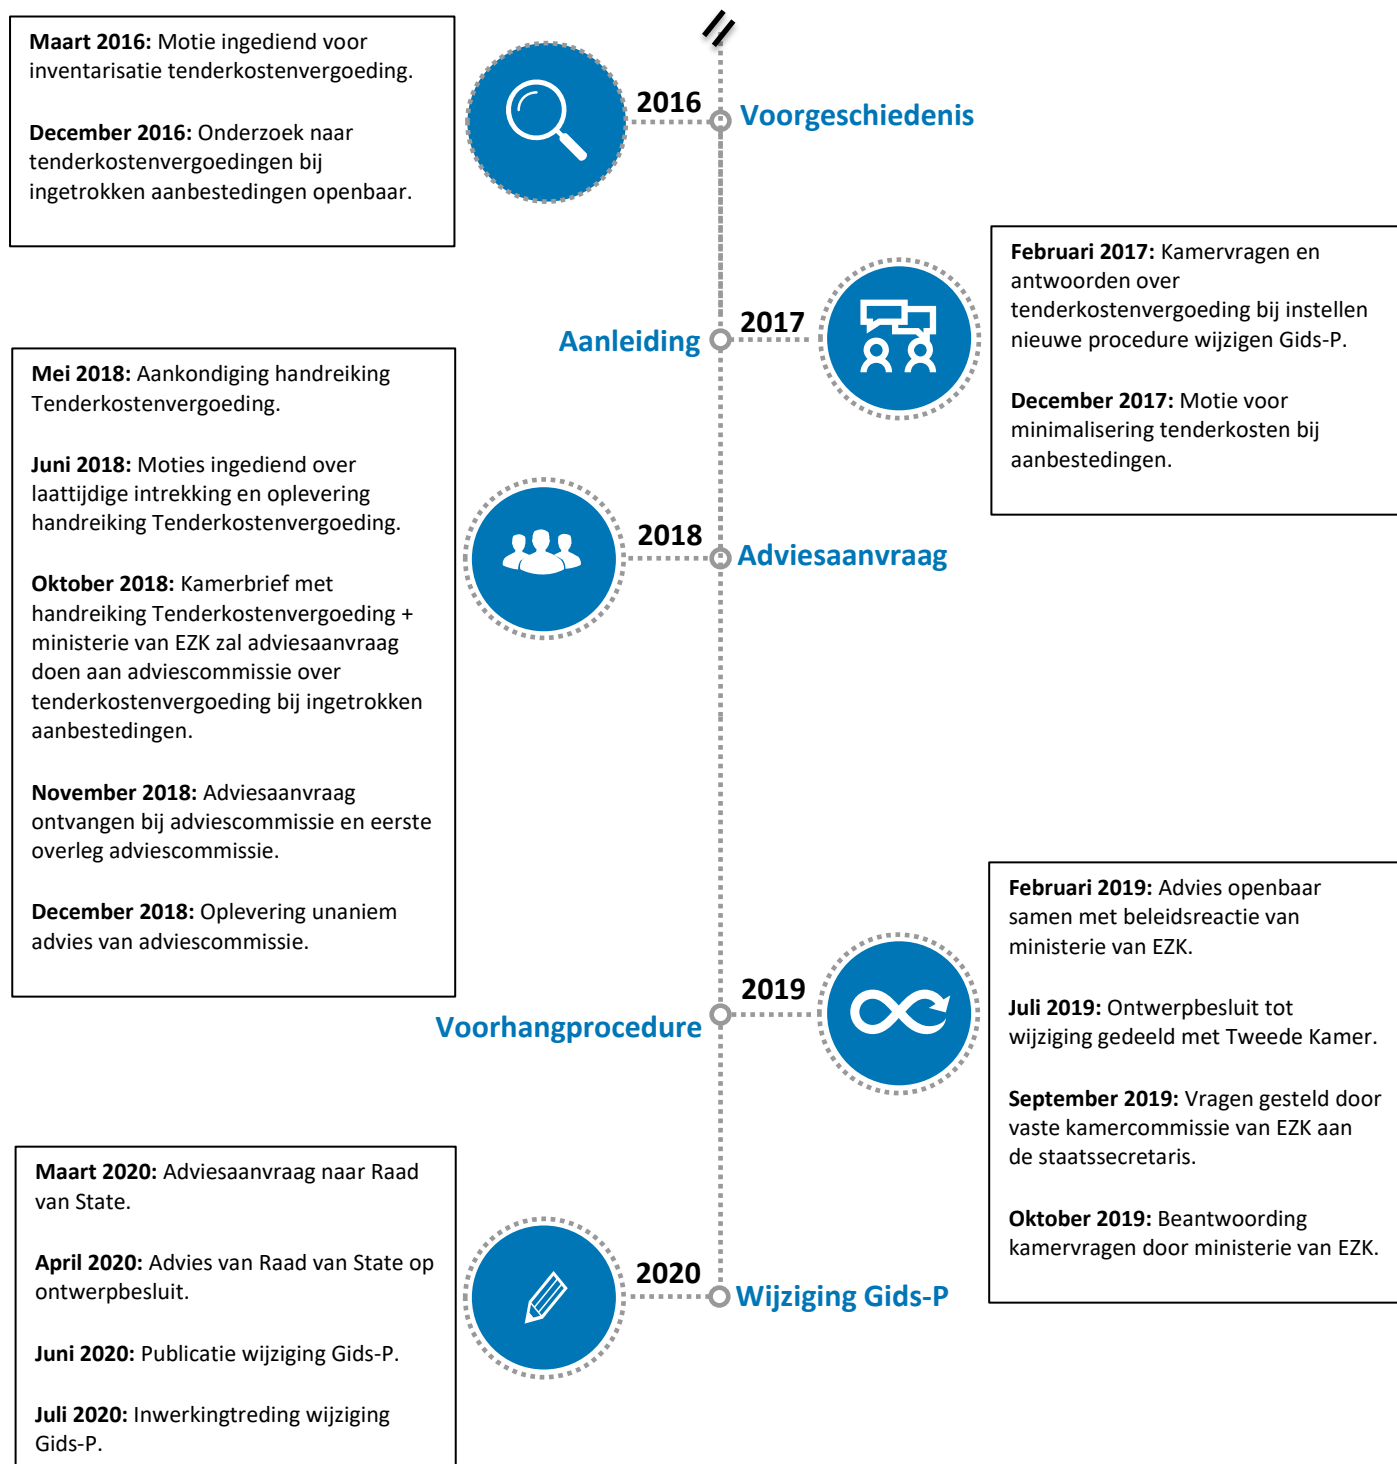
**Maart 2016:** Motie ingediend voor inventarisatie tenderkostenvergoeding.

**December 2016:** Onderzoek naar tenderkostenvergoedingen bij ingetrokken aanbestedingen openbaar.

2016

Voorgeschiedenis

**Februari 2017:** Kamervragen en antwoorden over tenderkostenvergoeding bij instellen nieuwe procedure wijzigen Gids-P.

**December 2017:** Motie voor minimalisering tenderkosten bij aanbestedingen.

Aanleiding

2017

**Mei 2018:** Aankondiging handreiking Tenderkostenvergoeding.

**Juni 2018:** Moties ingediend over laattijdige intrekking en oplevering handreiking Tenderkostenvergoeding.

**Oktober 2018:** Kamerbrief met handreiking Tenderkostenvergoeding + ministerie van EZK zal adviesaanvraag doen aan adviescommissie over tenderkostenvergoeding bij ingetrokken aanbestedingen.

**November 2018:** Adviesaanvraag ontvangen bij adviescommissie en eerste overleg adviescommissie.

**December 2018:** Oplevering unaniem advies van adviescommissie.

2018

Adviesaanvraag

**Februari 2019:** Advies openbaar samen met beleidsreactie van ministerie van EZK.

**Juli 2019:** Ontwerpbesluit tot wijziging gedeeld met Tweede Kamer.

**September 2019:** Vragen gesteld door vaste kamercommissie van EZK aan de staatssecretaris.

**Oktober 2019:** Beantwoording kamervragen door ministerie van EZK.

2019

Voorhangprocedure

**Maart 2020:** Adviesaanvraag naar Raad van State.

**April 2020:** Advies van Raad van State op ontwerpbesluit.

**Juni 2020:** Publicatie wijziging Gids-P.

**Juli 2020:** Inwerkingtreding wijziging Gids-P.

2020

Wijziging Gids-P